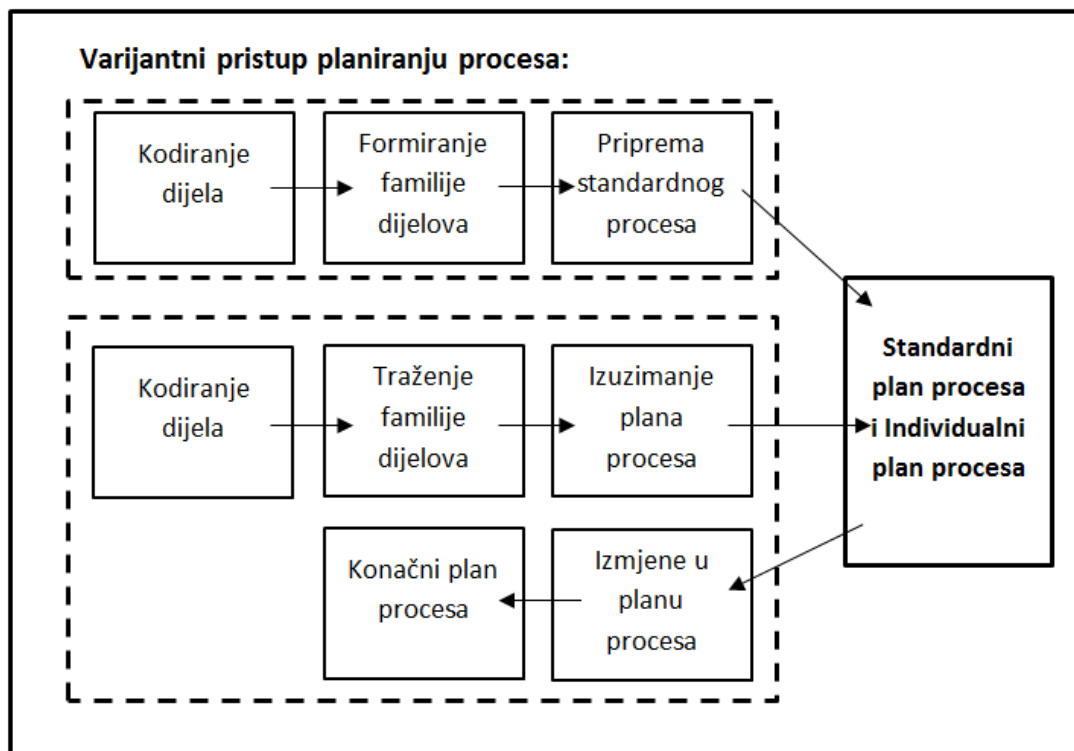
Varijantni pristup planiranju procesa:

Kodiranje dijela

Formiranje familije dijelova

Priprema standardnog procesa

Standardni plan procesa i Individualni plan procesa

Kodiranje dijela

Traženje familije dijelova

Izuzimanje plana procesa

Izmjene u planu procesa

Konačni plan procesa